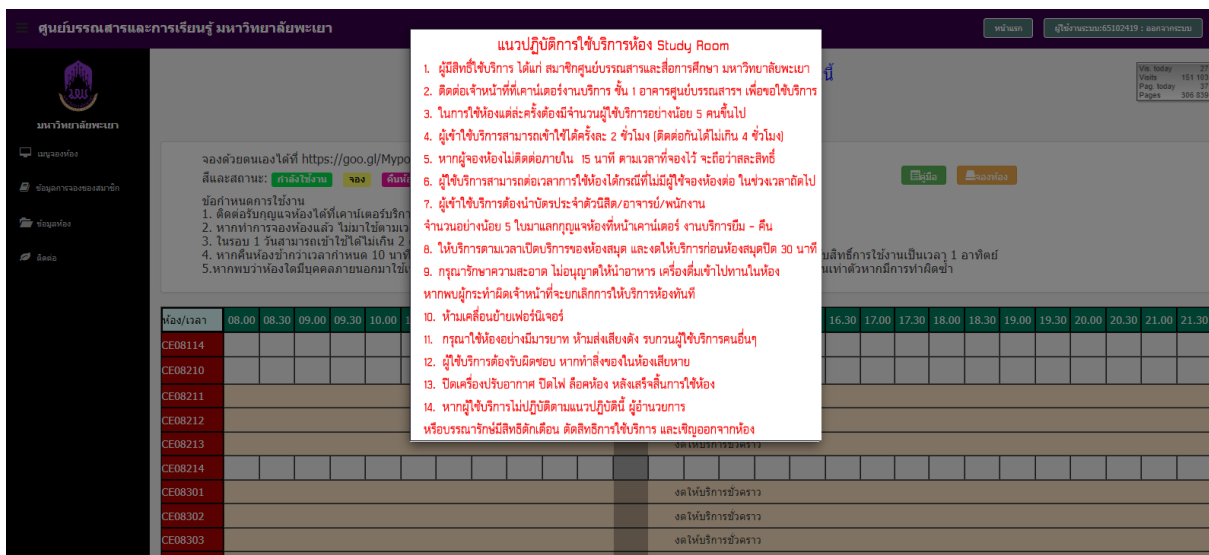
ศูนย์บรรณสารและการเรียนรู้ มหาวิทยาลัยพะเยา

หน้าแรก
ผู้ใช้งานระบบ:65102419 : ออกจากระบบ

มหาวิทยาลัยพะเยา

เมนูจองห้อง
ข้อมูลการจองของสมาชิก
ข้อมูลห้อง
ติดต่อ

Vis. today 27
Visits 151 103
Pag. today 37
Pages 306 839

แนวปฏิบัติการใช้บริการห้อง Study Room

1. ผู้มีสิทธิ์ใช้บริการ ได้แก่ สมาชิกศูนย์บรรณสารและสื่อการศึกษา มหาวิทยาลัยพะเยา
2. ติดต่อเจ้าหน้าที่ที่เคาน์เตอร์งานบริการ ชั้น 1 อาคารศูนย์บรรณสารฯ เพื่อขอใช้บริการ
3. ในการใช้ห้องแต่ละครั้งต้องมีจำนวนผู้ใช้บริการอย่างน้อย 5 คนขึ้นไป
4. ผู้เข้าใช้บริการสามารถเข้าใช้ได้ครั้งละ 2 ชั่วโมง (ติดต่อกันได้ไม่เกิน 4 ชั่วโมง)
5. หากผู้จองห้องไม่ติดต่อภายใน 15 นาที ตามเวลาที่จองไว้ จะถือว่าสละสิทธิ์
6. ผู้เข้าใช้บริการสามารถต่อเวลาการใช้ห้องได้กรณีที่ไม่มีผู้ใช้จองห้องต่อ ในช่วงเวลาถัดไป
7. ผู้เข้าใช้บริการต้องนำบัตรประจำตัวนิสิต/อาจารย์/พนักงาน จำนวนอย่างน้อย 5 ใบมาแลกกุญแจห้องที่หน้าเคาน์เตอร์ งานบริการยืม - คืน
8. ให้บริการตามเวลาเปิดบริการของห้องสมุด และงดให้บริการก่อนห้องสมุดปิด 30 นาที
9. กรุณารักษาความสะอาด ไม่อนุญาตให้นำอาหาร เครื่องดื่มเข้าไปทานในห้อง หากพบผู้กระทำผิดเจ้าหน้าที่จะยกเลิกการให้บริการห้องทันที
10. ห้ามเคลื่อนย้ายเฟอร์นิเจอร์
11. กรุณาใช้ห้องอย่างมีมารยาท ห้ามส่งเสียงดัง รบกวนผู้ใช้บริการคนอื่นๆ
12. ผู้ใช้บริการต้องรับผิดชอบ หากทำสิ่งของในห้องเสียหาย
13. ปิดเครื่องปรับอากาศ ปิดไฟ ล็อคห้อง หลังเสร็จสิ้นการใช้ห้อง
14. หากผู้ใช้บริการไม่ปฏิบัติตามแนวปฏิบัตินี้ ผู้อำนวยการหรือบรรณารักษ์มีสิทธิตักเตือน ตัดสิทธิการใช้บริการ และเชิญออกจากห้อง

นี้

จองด้วยตนเองได้ที่ https://goo.gl/Mypo
สีและสถานะ: กำลังใช้งาน จอง คืนห้อง
คู่มือ
ปลดห้อง
ข้อกำหนดการใช้งาน
1. ติดต่อรับกุญแจห้องได้ที่เคาน์เตอร์บริการ
2. หากทำการจองห้องแล้ว ไม่มาใช้ตามเว
3. ในรอบ 1 วันสามารถเข้าใช้ได้ไม่เกิน 2
4. หากคืนห้องช้ากว่าเวลากำหนด 10 นาที
5.หากพบว่าห้องใดมีบุคคลภายนอกมาใช้
บสิทธิ์การใช้งานเป็นเวลา 1 อาทิตย์
นเท่าตัวหากมีการทำผิดซ้ำ

| ห้อง/เวลา | 08.00 | 08.30 | 09.00 | 09.30 | 10.00 | 16.30 | 17.00 | 17.30 | 18.00 | 18.30 | 19.00 | 19.30 | 20.00 | 20.30 | 21.00 | 21.30 |
|---|---|---|---|---|---|---|---|---|---|---|---|---|---|---|---|---|
| CE08114 | | | | | | | | | | | | | | | | |
| CE08210 | | | | | | | | | | | | | | | | |
| CE08211 | | | | | | | | | | | | | | | | |
| CE08212 | | | | | | | | | | | | | | | | |
| CE08213 | งดให้บริการชั่วคราว | | | | | | | | | | | | | | | |
| CE08214 | | | | | | | | | | | | | | | | |
| CE08301 | งดให้บริการชั่วคราว | | | | | | | | | | | | | | | |
| CE08302 | งดให้บริการชั่วคราว | | | | | | | | | | | | | | | |
| CE08303 | งดให้บริการชั่วคราว | | | | | | | | | | | | | | | |